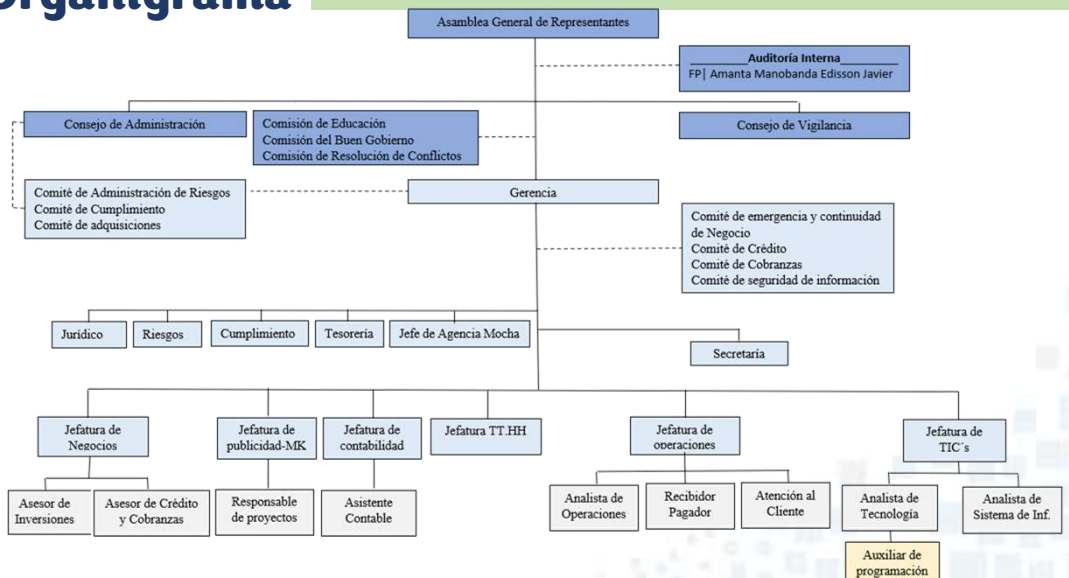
Organigrama

Asamblea General de Representantes

Auditoría Interna
FP| Amanta Manobanda Edisson Javier

Consejo de Administración

Comisión de Educación
Comisión del Buen Gobierno
Comisión de Resolución de Conflictos

Consejo de Vigilancia

Comité de Administración de Riesgos
Comité de Cumplimiento
Comité de adquisiciones

Gerencia

Comité de emergencia y continuidad de Negocio
Comité de Crédito
Comité de Cobranzas
Comité de seguridad de información

Jurídico

Riesgos

Cumplimiento

Tesorería

Jefe de Agencia Mocha

Secretaría

Jefatura de Negocios

Jefatura de publicidad-MK

Jefatura de contabilidad

Jefatura TT.HH

Jefatura de operaciones

Jefatura de TIC´s

Asesor de Inversiones

Asesor de Crédito y Cobranzas

Responsable de proyectos

Asistente Contable

Analista de Operaciones

Recibidor Pagador

Atención al Cliente

Analista de Tecnología

Analista de Sistema de Inf.

Auxiliar de programación